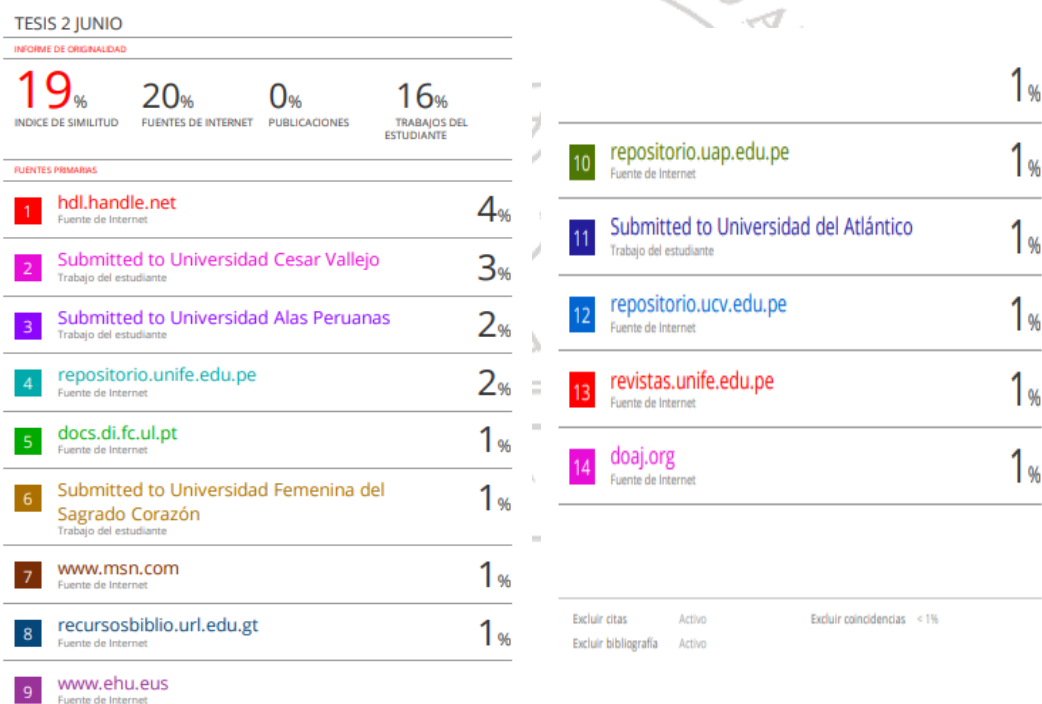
TESIS 2 JUNIO

INFORME DE ORIGINALIDAD

19% INDICE DE SIMILITUD

20% FUENTES DE INTERNET

0% PUBLICACIONES

16% TRABAJOS DEL ESTUDIANTE

FUENTES PRIMARIAS

| | | |
|---|---|---|
| 1 | hdl.handle.net<br>Fuente de Internet | 4% |
| 2 | Submitted to Universidad Cesar Vallejo<br>Trabajo del estudiante | 3% |
| 3 | Submitted to Universidad Alas Peruanas<br>Trabajo del estudiante | 2% |
| 4 | repositorio.unife.edu.pe<br>Fuente de Internet | 2% |
| 5 | docs.di.fc.ul.pt<br>Fuente de Internet | 1% |
| 6 | Submitted to Universidad Femenina del Sagrado Corazón<br>Trabajo del estudiante | 1% |
| 7 | www.msn.com<br>Fuente de Internet | 1% |
| 8 | recursosbiblio.url.edu.gt<br>Fuente de Internet | 1% |
| 9 | www.ehu.eus<br>Fuente de Internet | 1% |
| 10 | repositorio.uap.edu.pe<br>Fuente de Internet | 1% |
| 11 | Submitted to Universidad del Atlántico<br>Trabajo del estudiante | 1% |
| 12 | repositorio.ucv.edu.pe<br>Fuente de Internet | 1% |
| 13 | revistas.unife.edu.pe<br>Fuente de Internet | 1% |
| 14 | doaj.org<br>Fuente de Internet | 1% |

Excluir citas Activo
Excluir bibliografía Activo
Excluir coincidencias < 1%